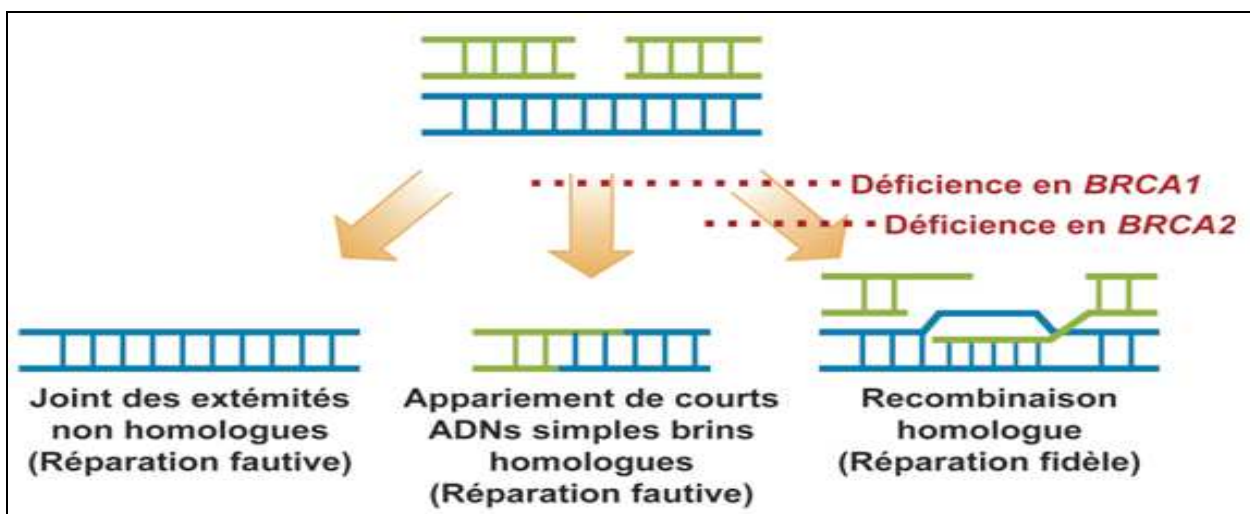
Déficience en *BRCA1*

Déficience en *BRCA2*

Joint des extémités non homologues (Réparation fautive)

Appariement de courts ADNs simples brins homologues (Réparation fautive)

Recombinaison homologue (Réparation fidèle)